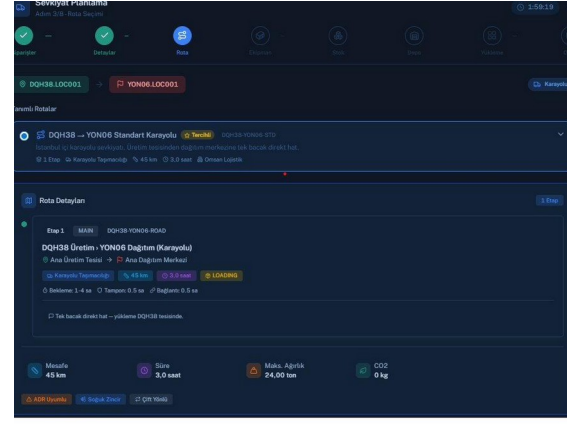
Sevkiyat Planlama
Adım 3/8 · Rota Seçimi

1:59:19

Siparişler
Detaylar
Rota
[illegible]
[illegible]
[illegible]
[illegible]

DQH38.LOC001
YON06.LOC001

Karayolu

Tanımlı Rotalar

DQH38 → YON06 Standart Karayolu Tercihli DQH38-YON06-STD
İstanbul içi karayolu sevkiyatı. Üretim tesisinden dağıtım merkezine tek bacak direkt hat.
1 Etap Karayolu Taşımacılığı 45 km 3,0 saat Omsan Lojistik

Rota Detayları

1 Etap

Etap 1 MAIN DQH38-YON06-ROAD
DQH38 Üretim › YON06 Dağıtım (Karayolu)
Ana Üretim Tesisi → Ana Dağıtım Merkezi
Karayolu Taşımacılığı 45 km 3,0 saat LOADING
Bekleme: 1-4 sa Tampon: 0.5 sa Bağlantı: 0.5 sa

Tek bacak direkt hat — yükleme DQH38 tesisinde.

Mesafe
45 km
Süre
3,0 saat
Maks. Ağırlık
24,00 ton
CO2
0 kg

ADR Uyumlu
Soğuk Zincir
Çift Yönlü